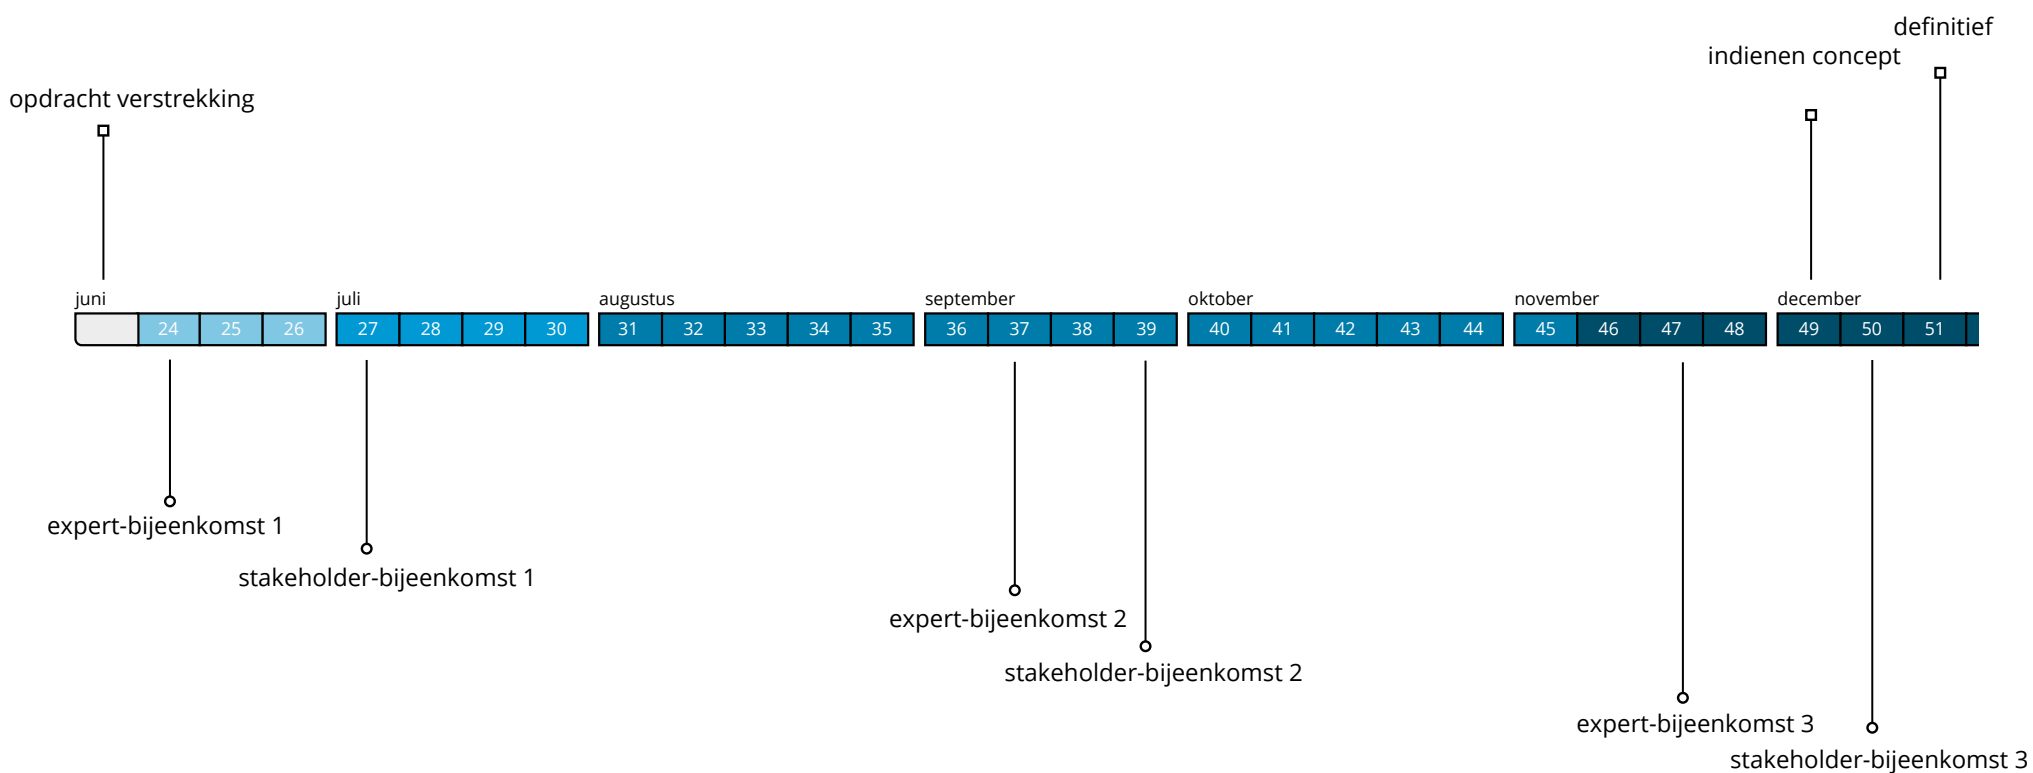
definitief

indienen concept

opdracht verstrekking

juni

24 25 26

juli

27 28 29 30

augustus

31 32 33 34 35

september

36 37 38 39

oktober

40 41 42 43 44

november

45 46 47 48

december

49 50 51

expert-bijeenkomst 1

stakeholder-bijeenkomst 1

expert-bijeenkomst 2

stakeholder-bijeenkomst 2

expert-bijeenkomst 3

stakeholder-bijeenkomst 3